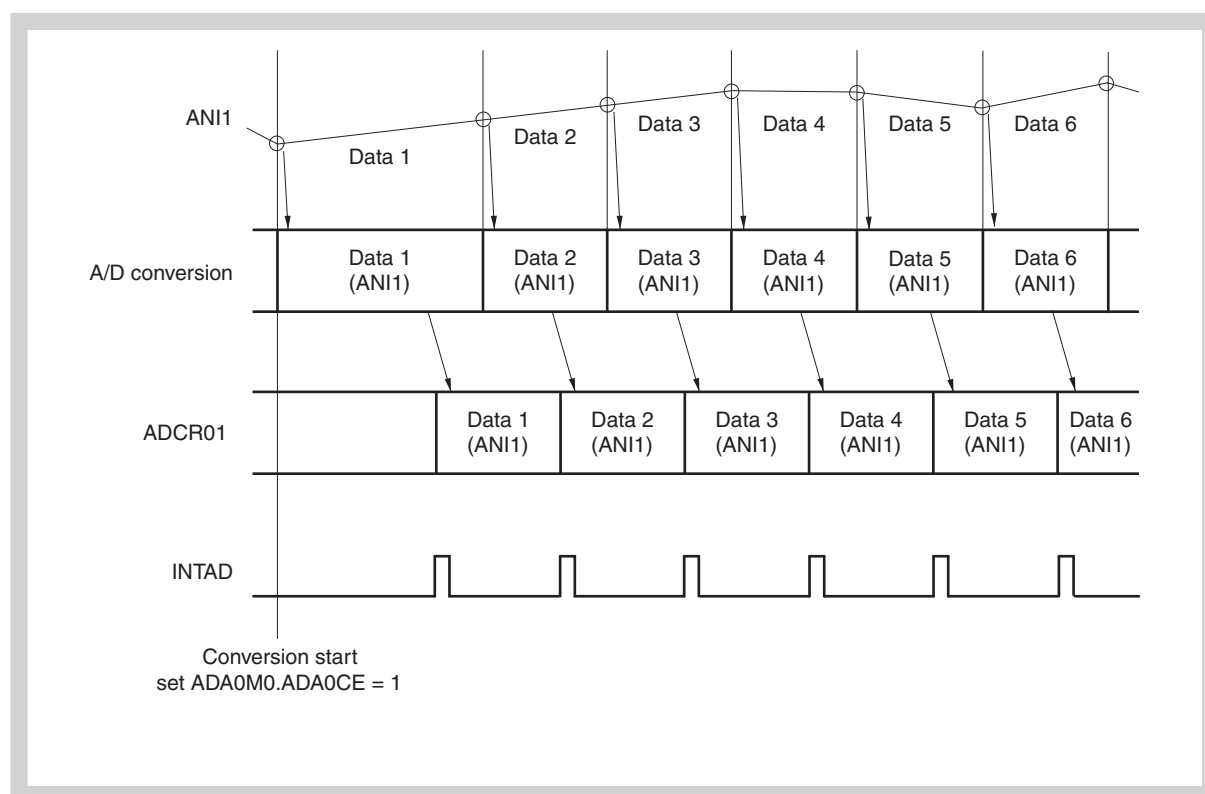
ANI1

Data 1 Data 2 Data 3 Data 4 Data 5 Data 6

A/D conversion

Data 1 (ANI1) Data 2 (ANI1) Data 3 (ANI1) Data 4 (ANI1) Data 5 (ANI1) Data 6 (ANI1)

ADCR01

Data 1 (ANI1) Data 2 (ANI1) Data 3 (ANI1) Data 4 (ANI1) Data 5 (ANI1) Data 6 (ANI1)

INTAD

Conversion start
set ADA0M0.ADA0CE = 1